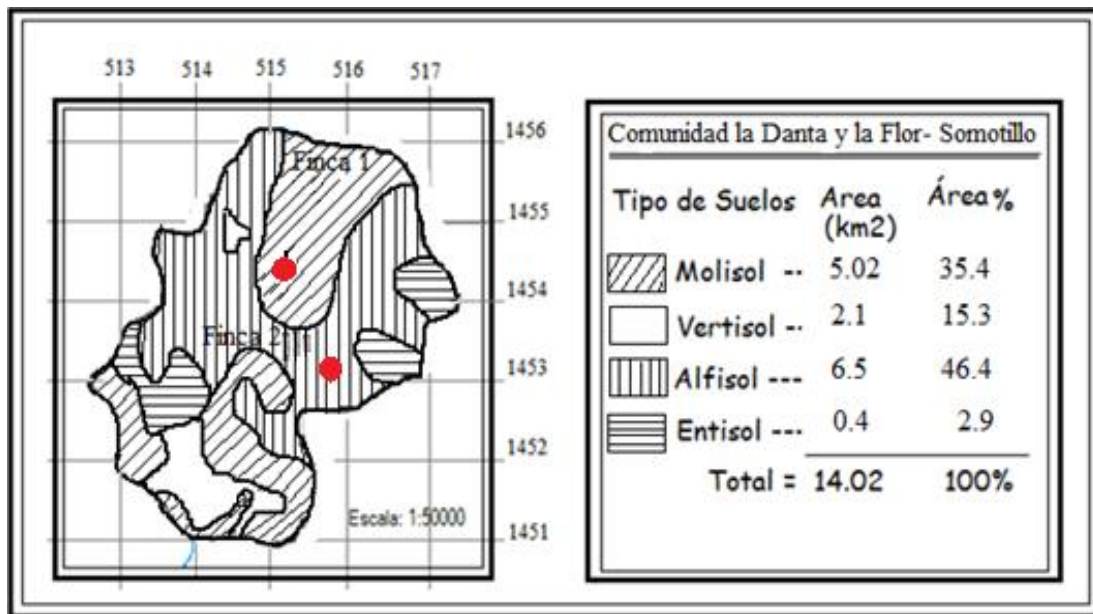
513 514 515 516 517

1456
1455
1454
1453
1452
1451

Finca 1
Finca 2

Escala: 1:50000

Comunidad la Danta y la Flor- Somotillo

| Tipo de Suelos | Area (km2) | Área % |
|---|---|---|
| Molisol -- | 5.02 | 35.4 |
| Vertisol -- | 2.1 | 15.3 |
| Alfisol --- | 6.5 | 46.4 |
| Entisol --- | 0.4 | 2.9 |
| Total = | 14.02 | 100% |